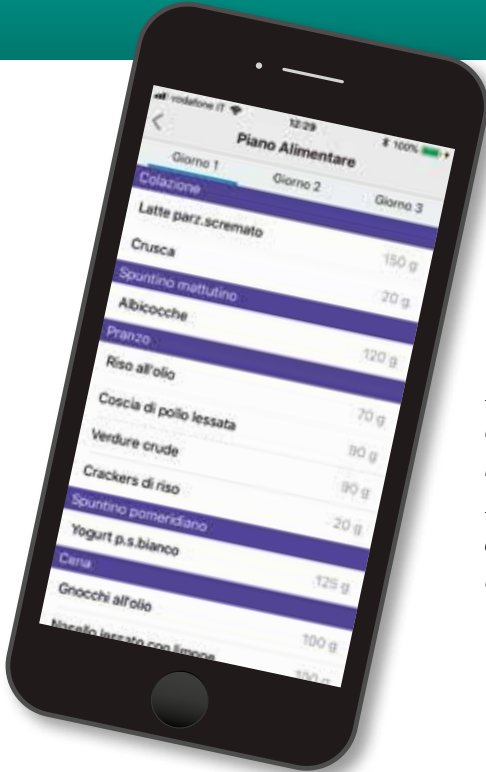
vodafone IT 12:29 100%

Piano Alimentare

Giorno 1 Giorno 2 Giorno 3

Colazione

Latte parz.scremato 150 g

Crusca 20 g

Spuntino mattutino

Albicocche 120 g

Pranzo

Riso all'olio 70 g

Coscia di pollo lessata 90 g

Verdure crude 90 g

Crackers di riso 20 g

Spuntino pomeridiano

Yogurt p.s.bianco 125 g

Cena

Gnocchi all'olio 100 g

Nasello lessato con limone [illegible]